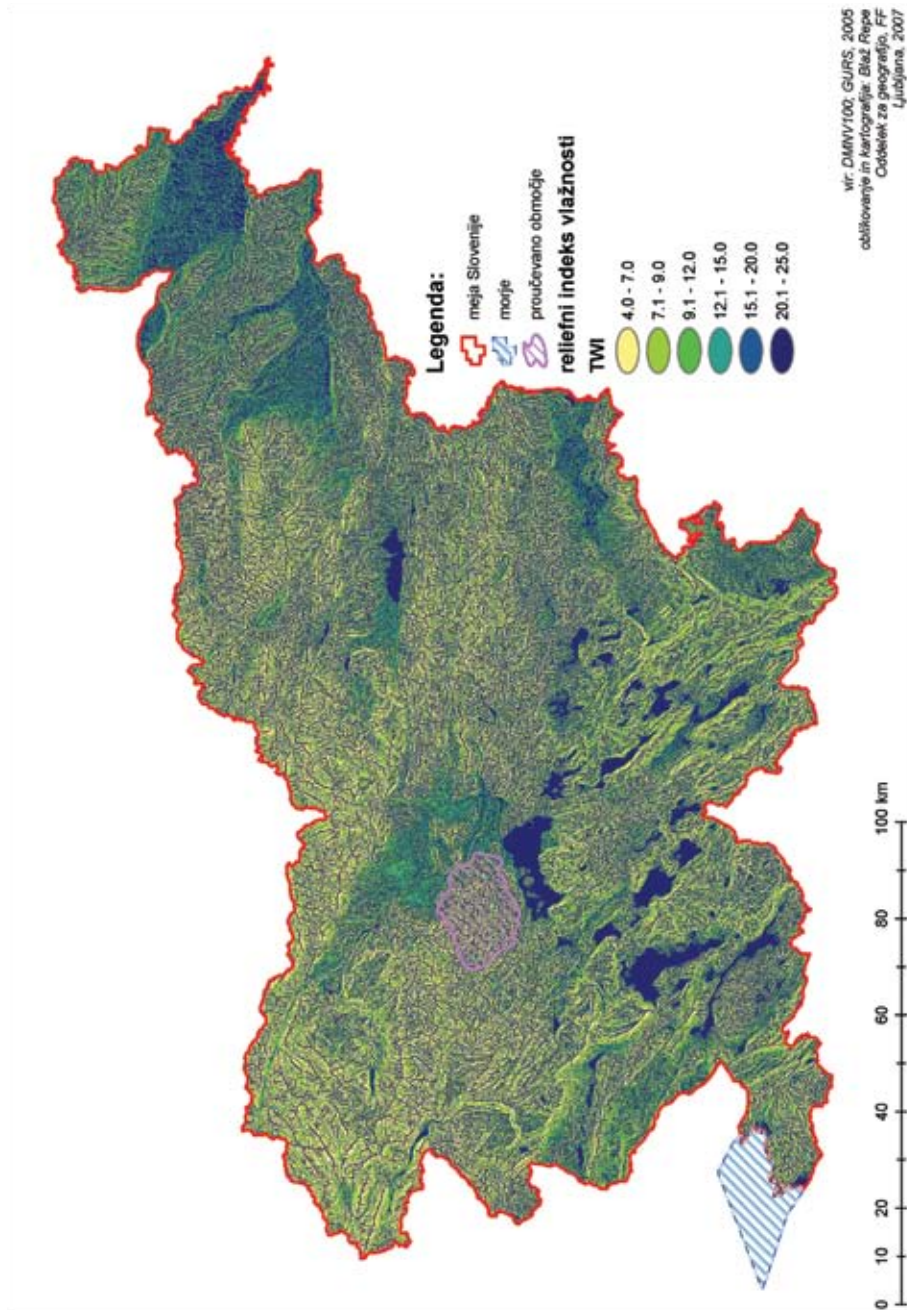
Legenda:

meja Slovenije

morje

proučevano območje

reliefni indeks vlažnosti

TWI

4.0 - 7.0

7.1 - 9.0

9.1 - 12.0

12.1 - 15.0

15.1 - 20.0

20.1 - 25.0

vir: DMNV100; GURS, 2005
oblikovanje in kartografija: Blaž Repe
Oddelek za geografijo, FF
Ljubljana, 2007

0 10 20 40 60 80 100 km